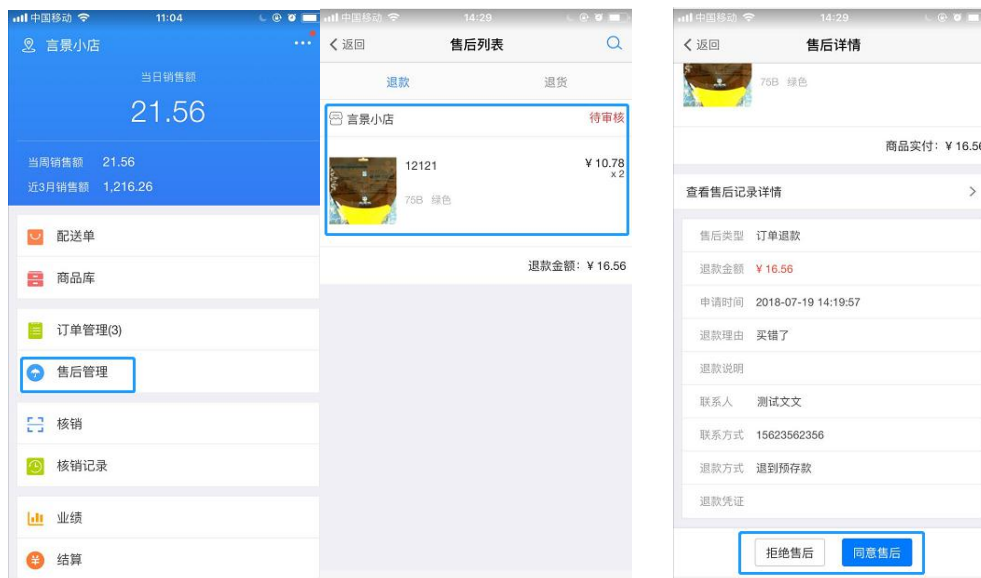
中国移动 11:04
言景小店
当日销售额
21.56
当周销售额 21.56
近3月销售额 1,216.26
配送单
商品库
订单管理(3)
售后管理
核销
核销记录
业绩
结算

中国移动 14:29
〈返回 售后列表
退款 退货
言景小店 待审核
12121 ¥ 10.78
x 2
75B 绿色
退款金额：¥ 16.56

中国移动 14:29
〈返回 售后详情
75B 绿色
商品实付：¥ 16.56
查看售后记录详情 >
售后类型 订单退款
退款金额 ¥ 16.56
申请时间 2018-07-19 14:19:57
退款理由 买错了
退款说明
联系人 测试文文
联系方式 15623562356
退款方式 退到预存款
退款凭证
拒绝售后 同意售后